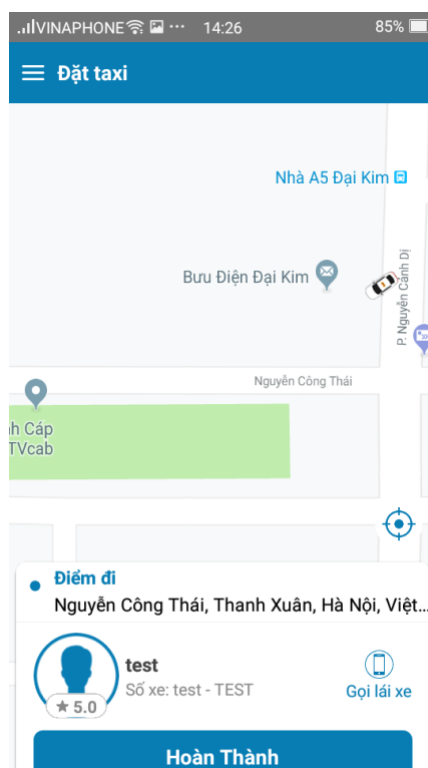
VINAPHONE ··· 14:26 85%

Đặt taxi

Nhà A5 Đại Kim

Bưu Điện Đại Kim

P. Nguyễn Cảnh Dị

Nguyễn Công Thái

h Cáp
TVcab

Điểm đi
Nguyễn Công Thái, Thanh Xuân, Hà Nội, Việt...

test
Số xe: test - TEST
★ 5.0
Gọi lái xe

Hoàn Thành